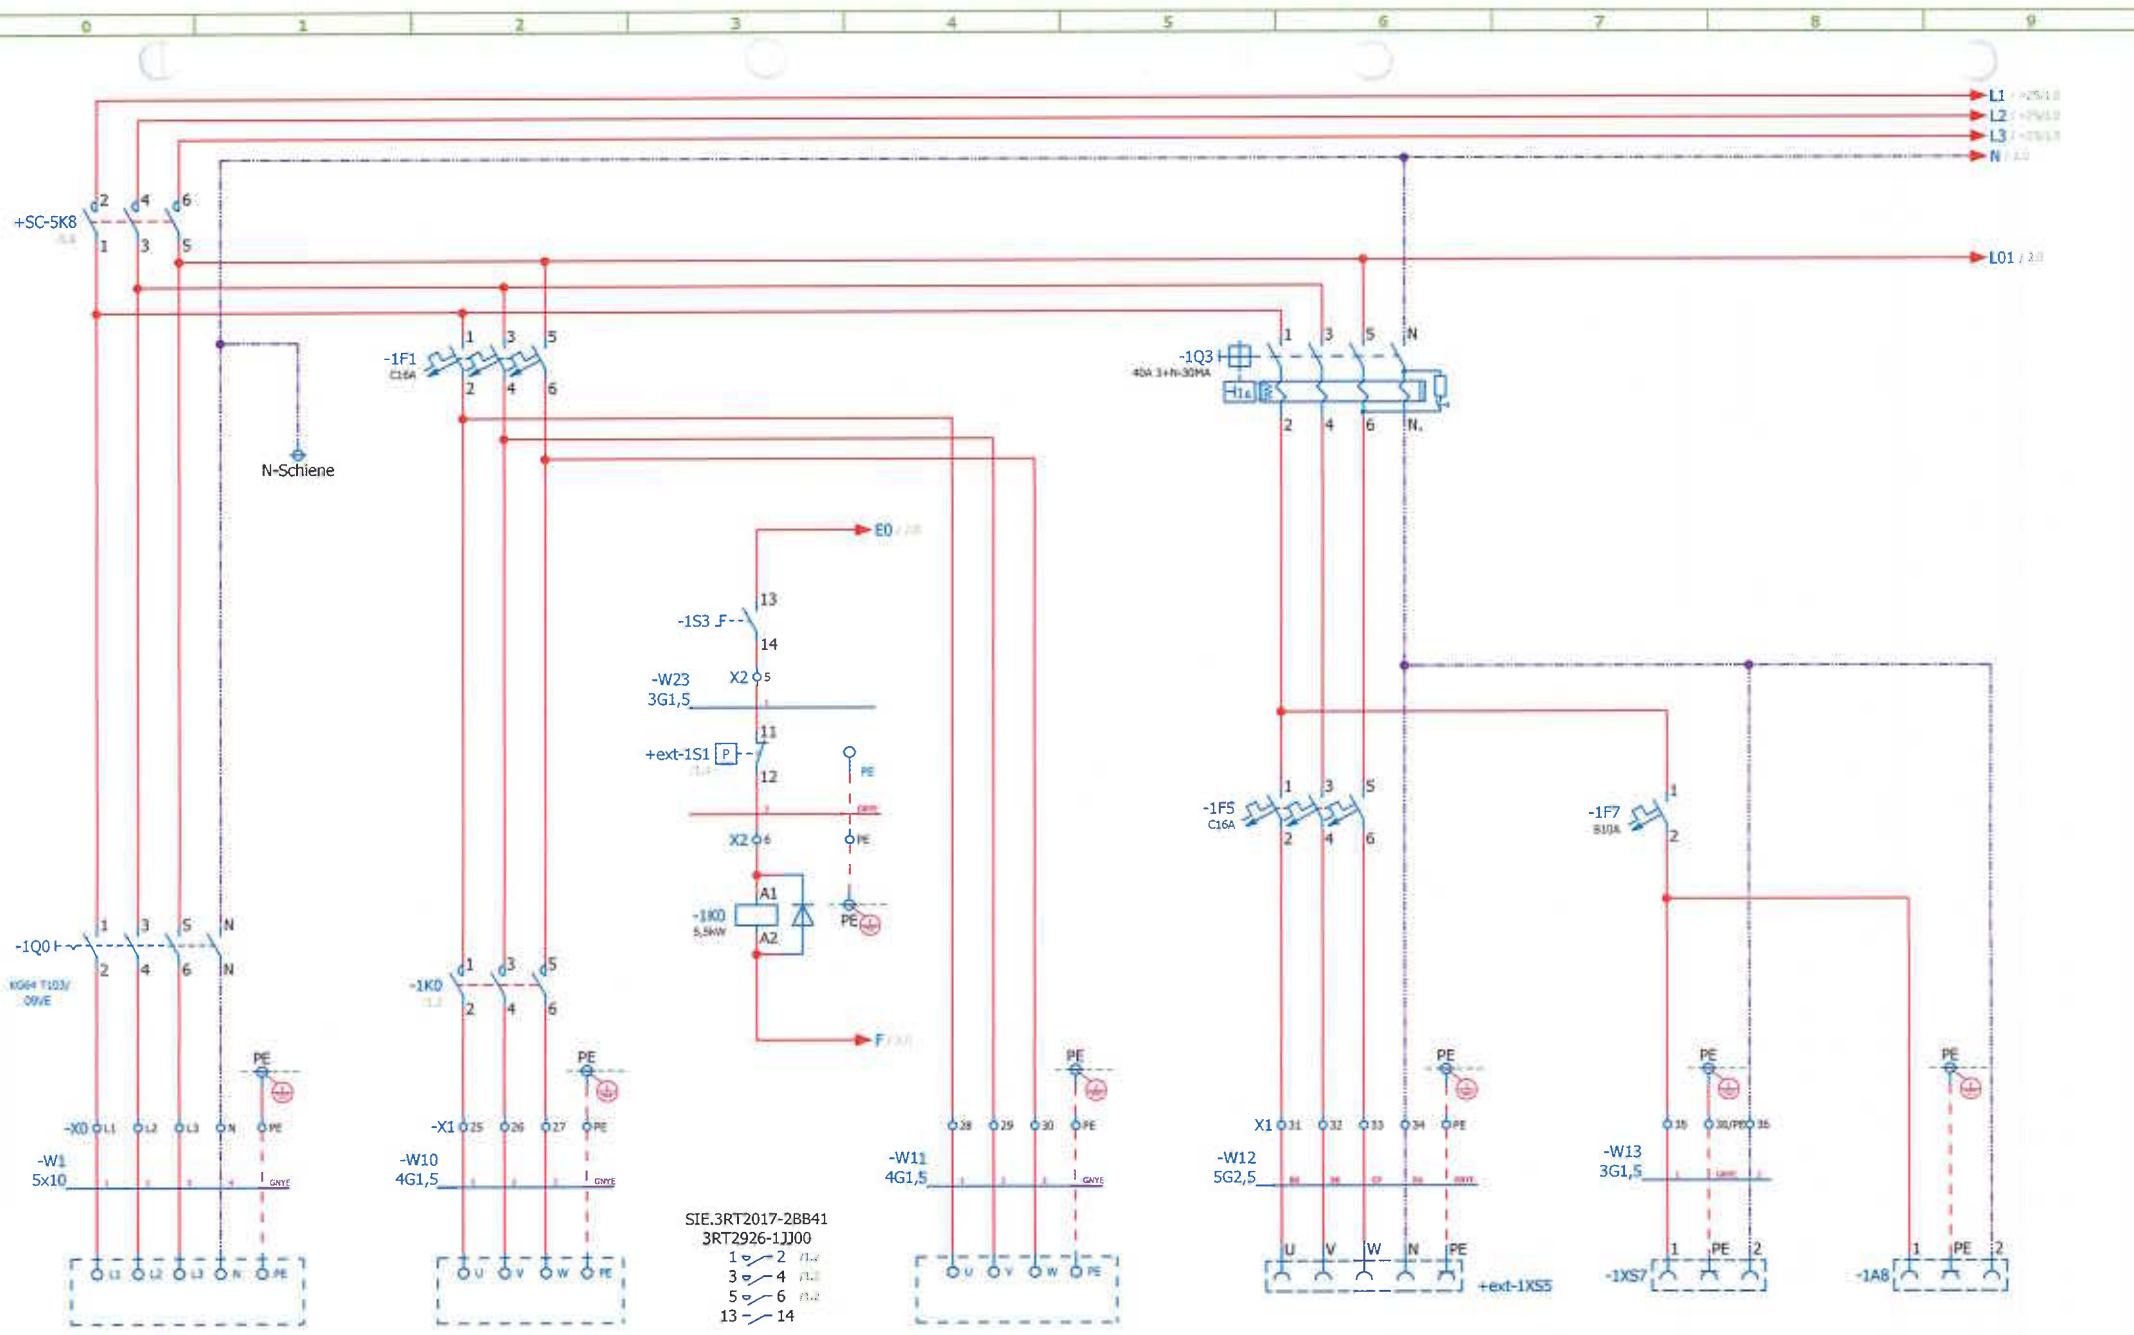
0 1 2 3 4 5 6 7 8 9

L1
L2
L3
N

+SC-5K8
2 4 6
1 3 5

L01

-1F1
C16A
1 3 5
2 4 6

-1Q3
40A 3+N-30MA
1 3 5 N
2 4 6 N

N-Schiene

E0

-1S3
13
14

-W23
3G1,5
X2 5

11
+ext-1S1
12
PE

X2 6
PE

-1K0
5,5kW
A1
A2
PE

F

-1F5
C16A
1 3 5
2 4 6

-1F7
B10A
1
2

-1Q0
1 3 5 N
2 4 6 N

-1K0
1 3 5
2 4 6

PE PE PE PE PE PE

-X0 L1 L2 L3 N PE
-W1
5x10

-X1 25 26 27 PE
-W10
4G1,5

28 29 30 PE
-W11
4G1,5

X1 31 32 33 34 PE
-W12
5G2,5

35 30/PE 36
-W13
3G1,5

L1 L2 L3 N PE
U V W PE

SIE.3RT2017-2BB41
3RT2926-1JJ00
1 2
3 4
5 6
13 14

U V W PE

U V W N PE
+ext-1XS5

1 PE 2
-1XS7

1 PE 2
-1A8